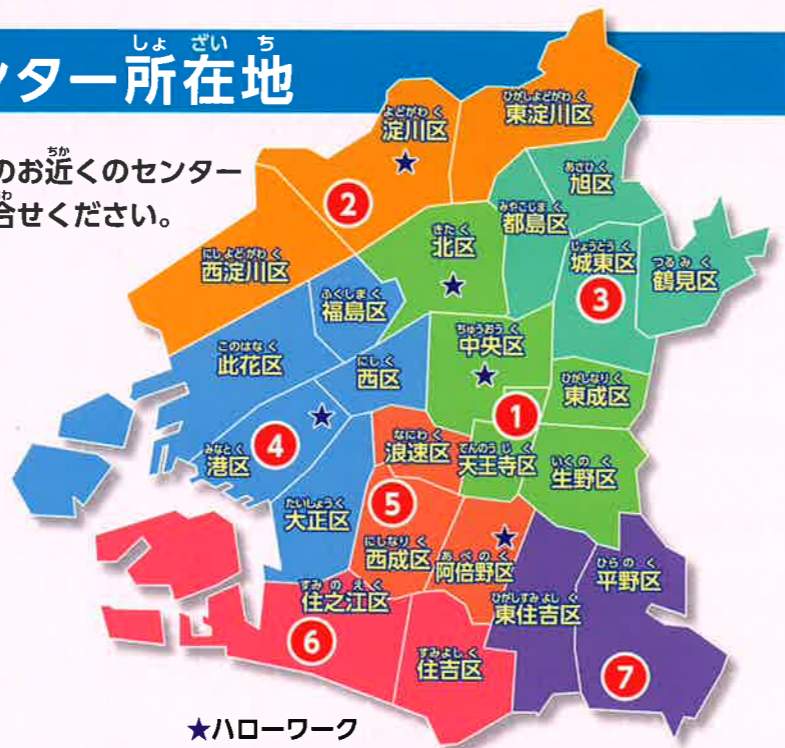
ンター所在地

のお近くのセンター
合せください。

淀川区
東淀川区
旭区
都島区
2
西淀川区
北区
城東区
3
鶴見区
福島区
中央区
此花区
西区
東成区
1
4
港区
浪速区
天王寺区
生野区
5
大正区
西成区
阿倍野区
平野区
住之江区
東住吉区
6
住吉区
7

★ハローワーク